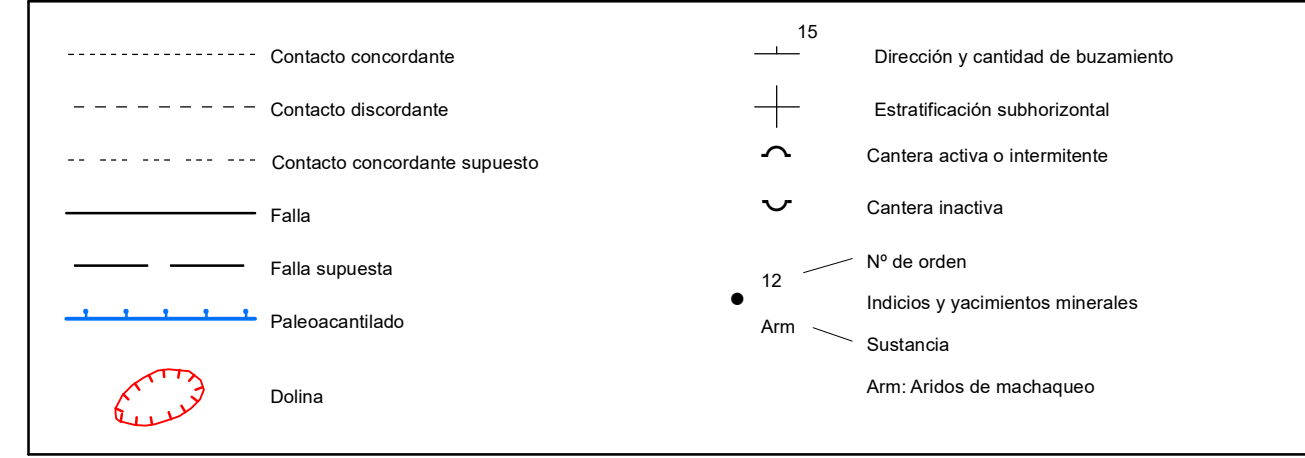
Contacto concordante

Contacto discordante

Contacto concordante supuesto

Falla

Falla supuesta

Paleoacantilado

Dolina

15

Dirección y cantidad de buzamiento

Estratificación subhorizontal

Cantera activa o intermitente

Cantera inactiva

12

Arm

Nº de orden

Indicios y yacimientos minerales

Sustancia

Arm: Aridos de machaqueo